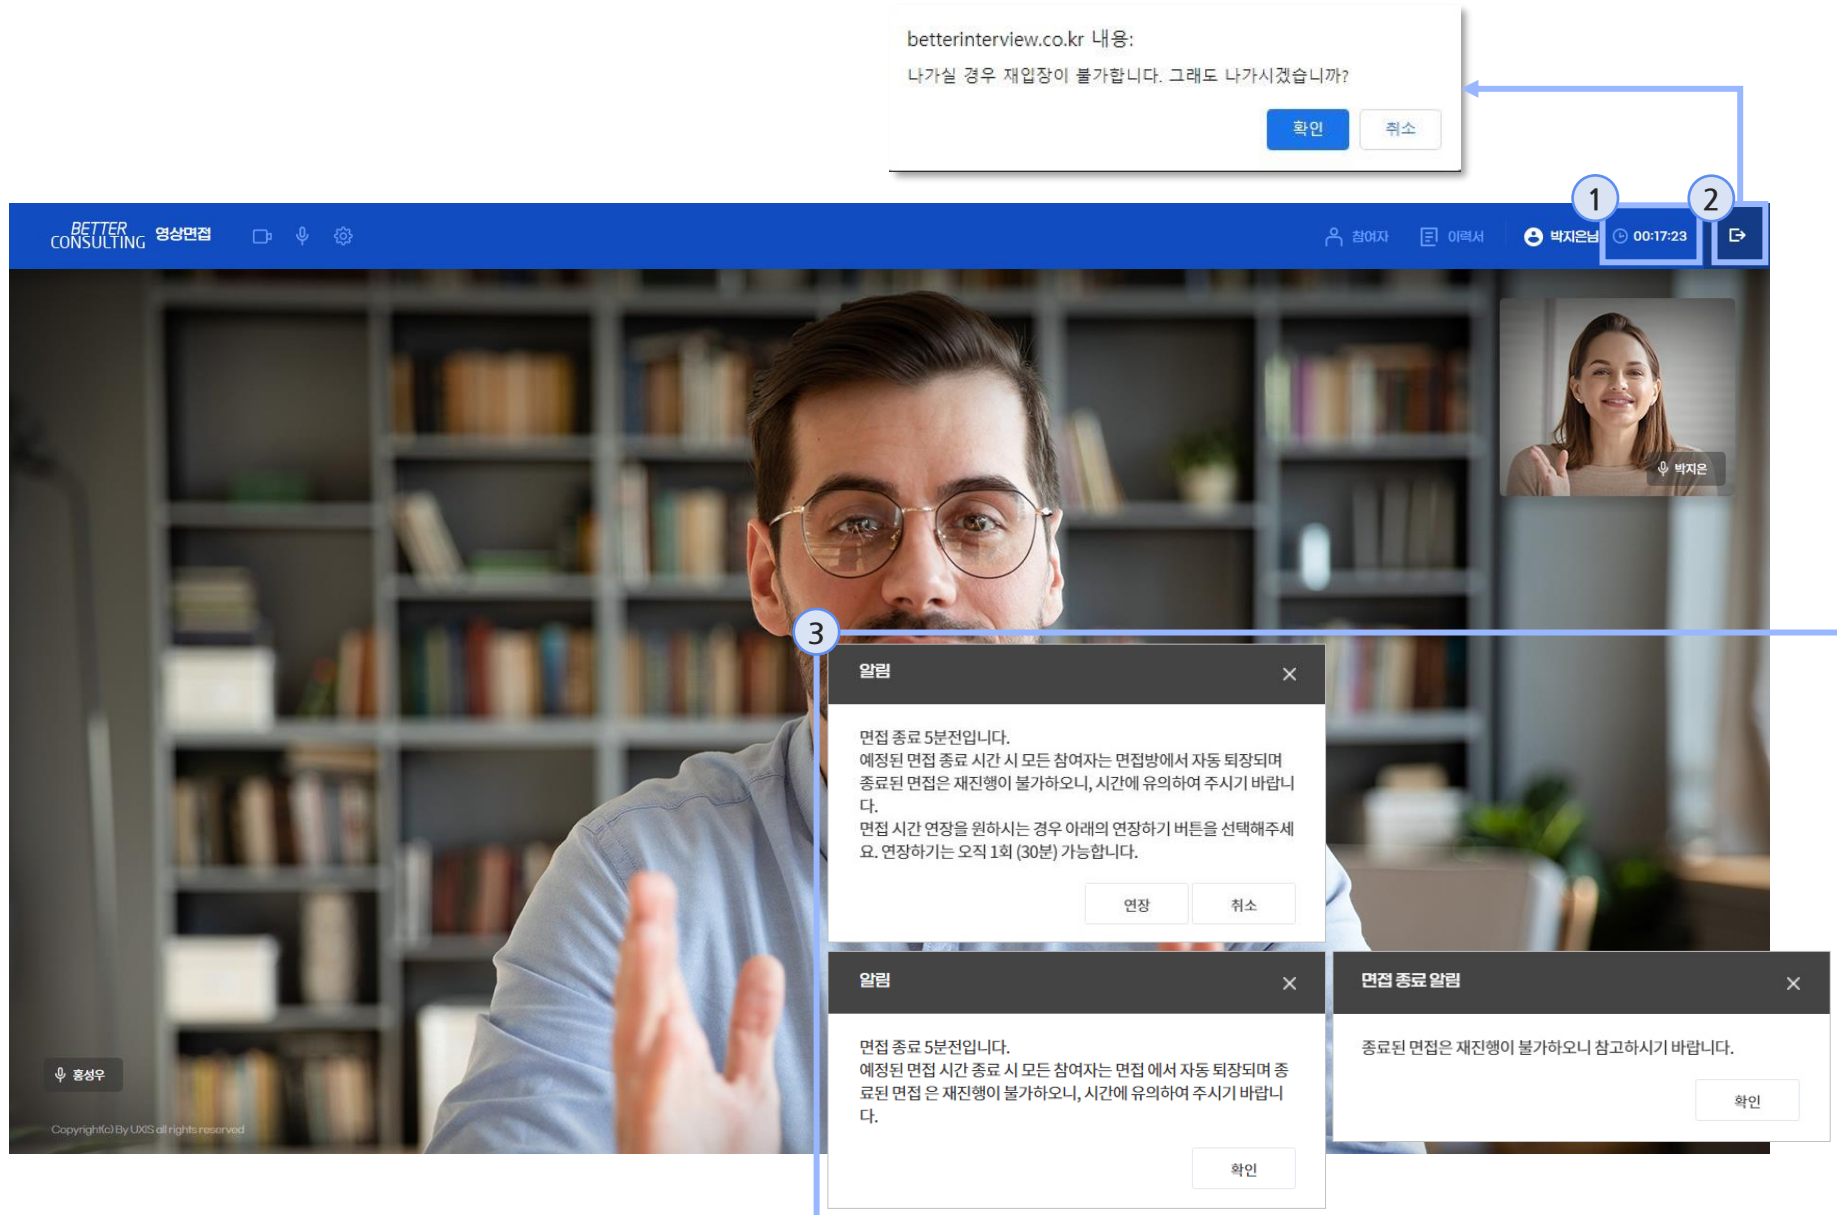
betterinterview.co.kr 내용:
나가실 경우 재입장이 불가합니다. 그래도 나가시겠습니까?

확인 취소

BETTER CONSULTING 영상면접

참여자 이력서 박지은님 00:17:23

1 2

박지은

3

알림

면접 종료 5분전입니다.
예정된 면접 종료 시간 시 모든 참여자는 면접방에서 자동 퇴장되며 종료된 면접은 재진행이 불가하오니, 시간에 유의하여 주시기 바랍니다.
면접 시간 연장을 원하시는 경우 아래의 연장하기 버튼을 선택해주세요. 연장하기는 오직 1회 (30분) 가능합니다.

연장 취소

알림

면접 종료 5분전입니다.
예정된 면접 시간 종료 시 모든 참여자는 면접 에서 자동 퇴장되며 종료된 면접 은 재진행이 불가하오니, 시간에 유의하여 주시기 바랍니다.

확인

면접 종료 알림

종료된 면접은 재진행이 불가하오니 참고하시기 바랍니다.

확인

홍성우

Copyright(c) By UXIS all rights reserved